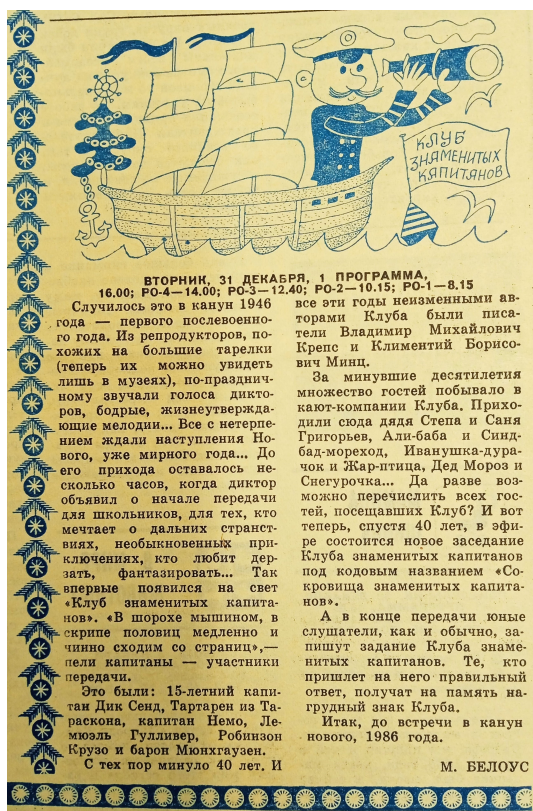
КЛУБ ЗНАМЕНИТЫХ КАПИТАНОВ

ВТОРНИК, 31 ДЕКАБРЯ, 1 ПРОГРАММА, 16.00; РО-4—14.00; РО-3—12.40; РО-2—10.15; РО-1—8.15

Случилось это в канун 1946 года — первого послевоенного года. Из репродукторов, похожих на большие тарелки (теперь их можно увидеть лишь в музеях), по-праздничному звучали голоса дикторов, бодрые, жизнеутверждающие мелодии... Все с нетерпением ждали наступления Нового, уже мирного года... До его прихода оставалось несколько часов, когда диктор объявил о начале передачи для школьников, для тех, кто мечтает о дальних странствиях, необыкновенных приключениях, кто любит дерзать, фантазировать... Так впервые появился на свет «Клуб знаменитых капитанов». «В шорохе мышином, в скрипе половиц медленно и чинно сходим со страниц»,— пели капитаны — участники передачи.

Это были: 15-летний капитан Дик Сенд, Тартарен из Тараскона, капитан Немо, Лемюэль Гулливер, Робинзон Крузо и барон Мюнхгаузен.

С тех пор минуло 40 лет. И все эти годы неизменными авторами Клуба были писатели Владимир Михайлович Крепс и Климентий Борисович Минц.

За минувшие десятилетия множество гостей побывало в кают-компании Клуба. Приходили сюда дядя Степа и Саня Григорьев, Али-баба и Синдбад-мореход, Иванушка-дурачок и Жар-птица, Дед Мороз и Снегурочка... Да разве возможно перечислить всех гостей, посещавших Клуб? И вот теперь, спустя 40 лет, в эфире состоится новое заседание Клуба знаменитых капитанов под кодовым названием «Сокровища знаменитых капитанов».

А в конце передачи юные слушатели, как и обычно, запишут задание Клуба знаменитых капитанов. Те, кто пришлет на него правильный ответ, получат на память нагрудный знак Клуба.

Итак, до встречи в канун нового, 1986 года.

М. БЕЛОУС